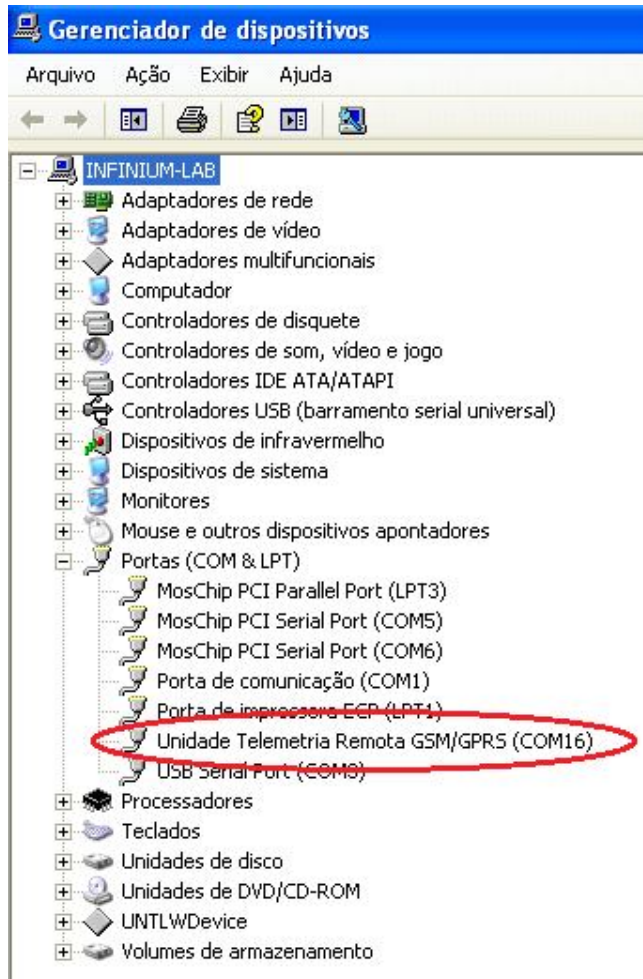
Gerenciador de dispositivos

Arquivo Ação Exibir Ajuda

INFINIUM-LAB
Adaptadores de rede
Adaptadores de vídeo
Adaptadores multifuncionais
Computador
Controladores de disquete
Controladores de som, vídeo e jogo
Controladores IDE ATA/ATAPI
Controladores USB (barramento serial universal)
Dispositivos de infravermelho
Dispositivos de sistema
Monitores
Mouse e outros dispositivos apontadores
Portas (COM & LPT)
MosChip PCI Parallel Port (LPT3)
MosChip PCI Serial Port (COM5)
MosChip PCI Serial Port (COM6)
Porta de comunicação (COM1)
Porta de impressora ECP (LPT1)
Unidade Telemetria Remota GSM/GPRS (COM16)
USB Serial Port (COM3)
Processadores
Teclados
Unidades de disco
Unidades de DVD/CD-ROM
UNTLWDevice
Volumes de armazenamento